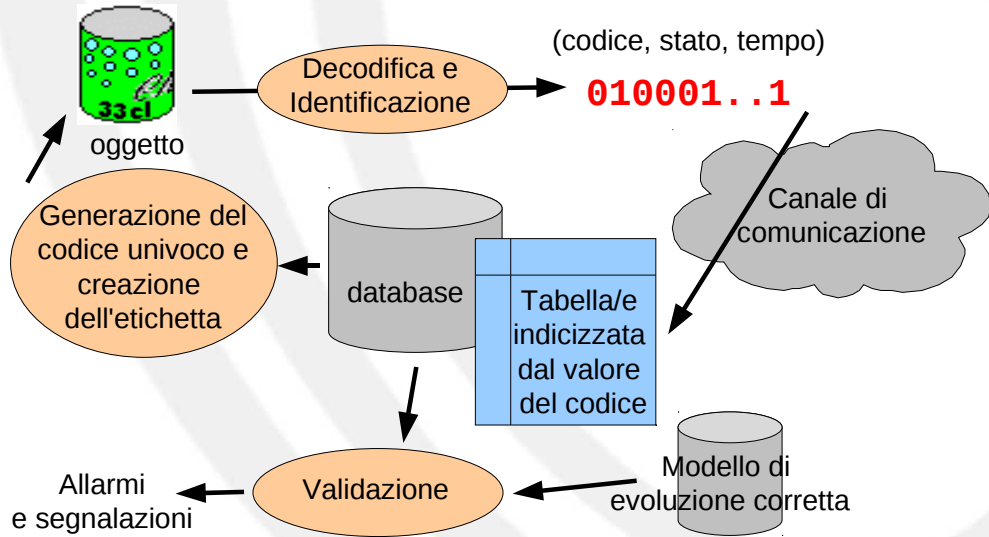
33cl

oggetto

Decodifica e Identificazione

(codice, stato, tempo)

010001..1

Canale di comunicazione

Generazione del codice univoco e creazione dell'etichetta

database

Tabella/e indicizzata dal valore del codice

Modello di evoluzione corretta

Validazione

Allarmi e segnalazioni